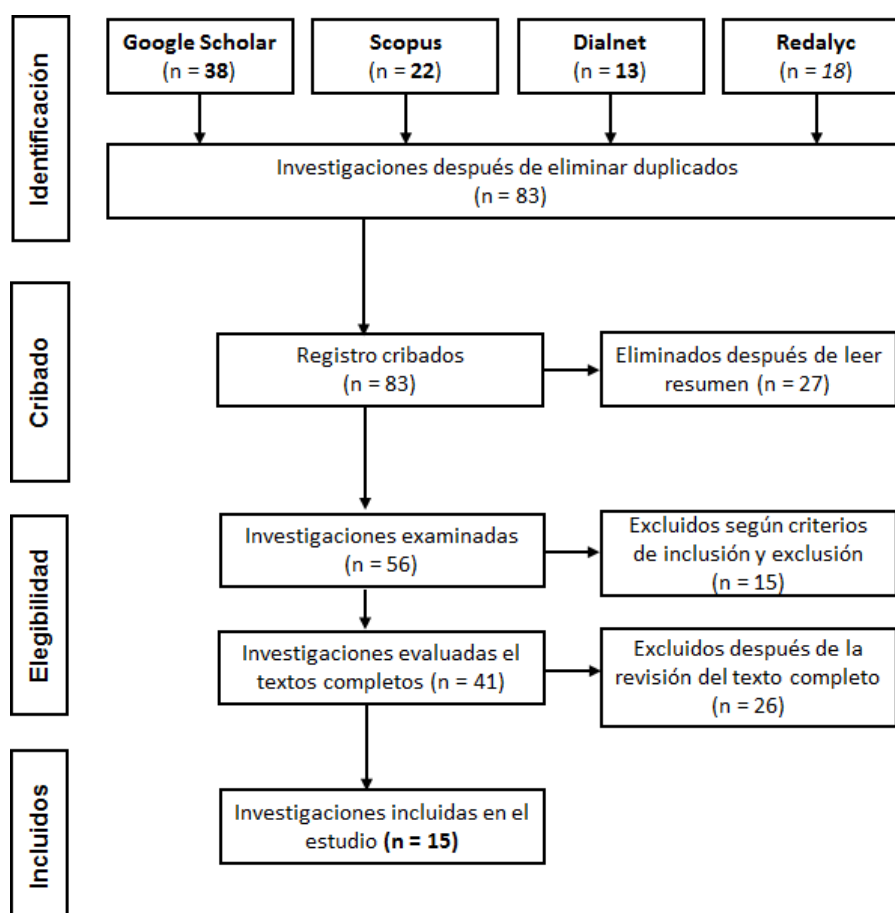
Identificación

Google Scholar
(n = **38**)

Scopus
(n = **22**)

Dialnet
(n = **13**)

Redalyc
(n = *18*)

Investigaciones después de eliminar duplicados
(n = 83)

Cribado

Registro cribados
(n = 83)

Eliminados después de leer resumen (n = 27)

Elegibilidad

Investigaciones examinadas
(n = 56)

Excluidos según criterios de inclusión y exclusión
(n = 15)

Investigaciones evaluadas el textos completos (n = 41)

Excluidos después de la revisión del texto completo
(n = 26)

Incluidos

Investigaciones incluidas en el estudio **(n = 15)**